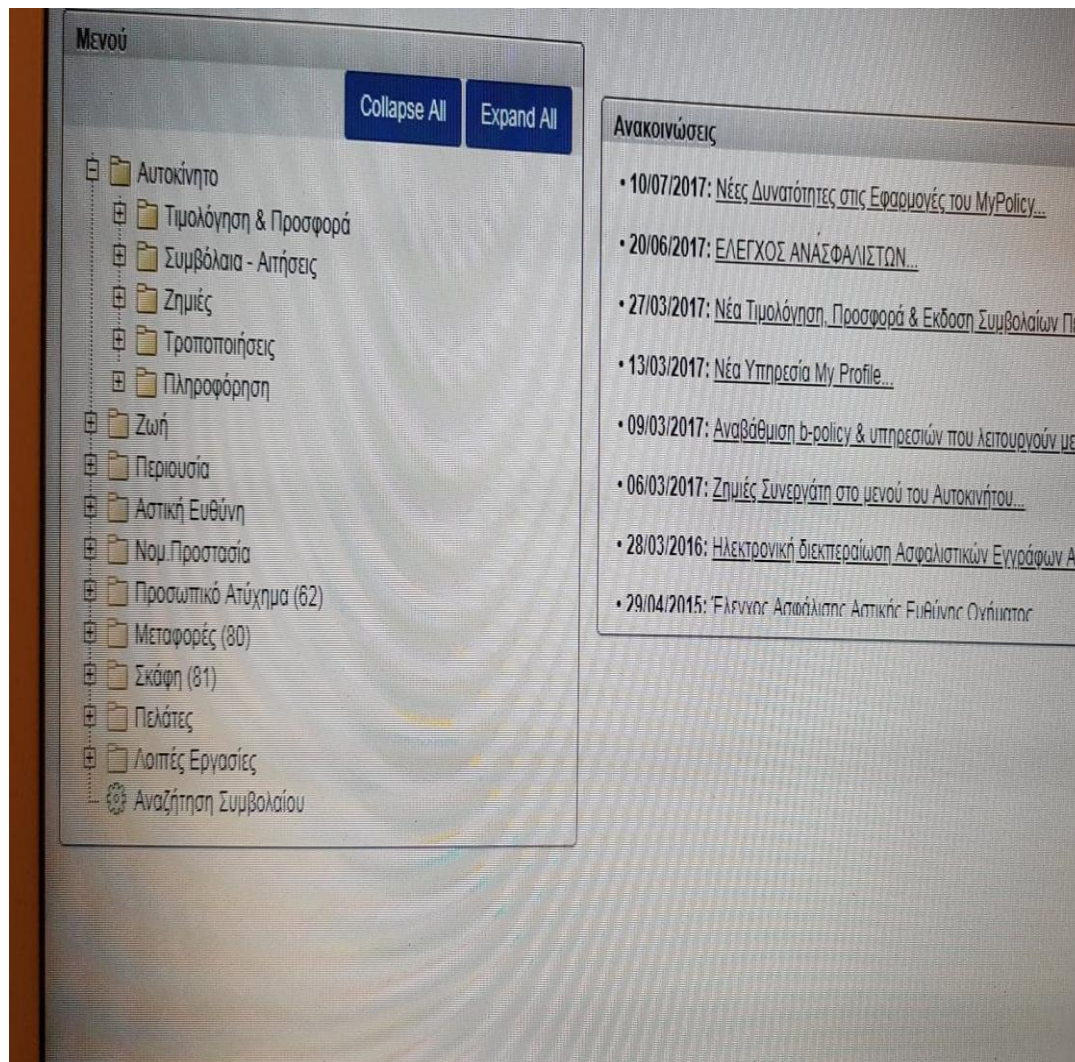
Μενού

Collapse All Expand All

Αυτοκίνητο
Τιμολόγηση & Προσφορά
Συμβόλαια - Αιτήσεις
Ζημιές
Τροποποιήσεις
Πληροφόρηση
Ζωή
Περιουσία
Αστική Ευθύνη
Νομ.Προστασία
Προσωπικό Ατύχημα (62)
Μεταφορές (80)
Σκάφη (81)
Πελάτες
Λοιπές Εργασίες
Αναζήτηση Συμβολαίου

Ανακοινώσεις

• 10/07/2017: Νέες Δυνατότητες στις Εφαρμογές του MyPolicy...

• 20/06/2017: ΕΛΕΓΧΟΣ ΑΝΑΣΦΑΛΙΣΤΩΝ...

• 27/03/2017: Νέα Τιμολόγηση, Προσφορά & Εκδοση Συμβολαίων Π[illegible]

• 13/03/2017: Νέα Υπηρεσία My Profile...

• 09/03/2017: Αναβάθμιση b-policy & υπηρεσιών που λειτουργούν με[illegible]

• 06/03/2017: Ζημιές Συνεργάτη στο μενού του Αυτοκινήτου...

• 28/03/2016: Ηλεκτρονική διεκπεραίωση Ασφαλιστικών Εγγράφων Α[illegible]

• 29/04/2015: Έλεγχος Ασφάλισης Αστικής Ευθύνης Οχήματος